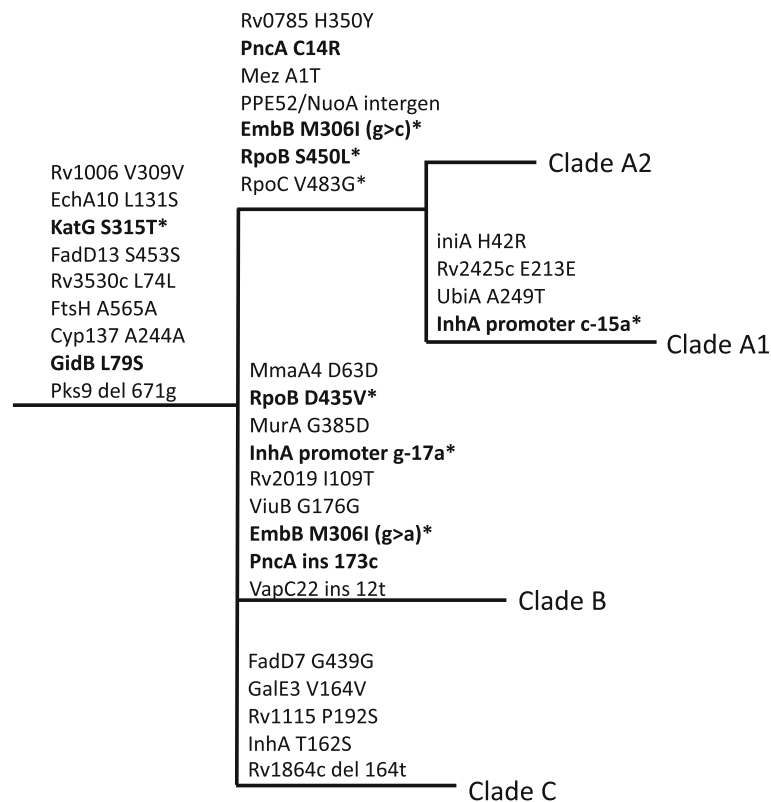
Rv0785 H350Y
PncA C14R
Mez A1T
PPE52/NuoA intergen
EmbB M306I (g>c)*
RpoB S450L*
RpoC V483G*

Clade A2

Rv1006 V309V
EchA10 L131S
KatG S315T*
FadD13 S453S
Rv3530c L74L
FtsH A565A
Cyp137 A244A
GidB L79S
Pks9 del 671g

iniA H42R
Rv2425c E213E
UbiA A249T
InhA promoter c-15a*

Clade A1

MmaA4 D63D
RpoB D435V*
MurA G385D
InhA promoter g-17a*
Rv2019 I109T
ViuB G176G
EmbB M306I (g>a)*
PncA ins 173c
VapC22 ins 12t

Clade B

FadD7 G439G
GalE3 V164V
Rv1115 P192S
InhA T162S
Rv1864c del 164t

Clade C